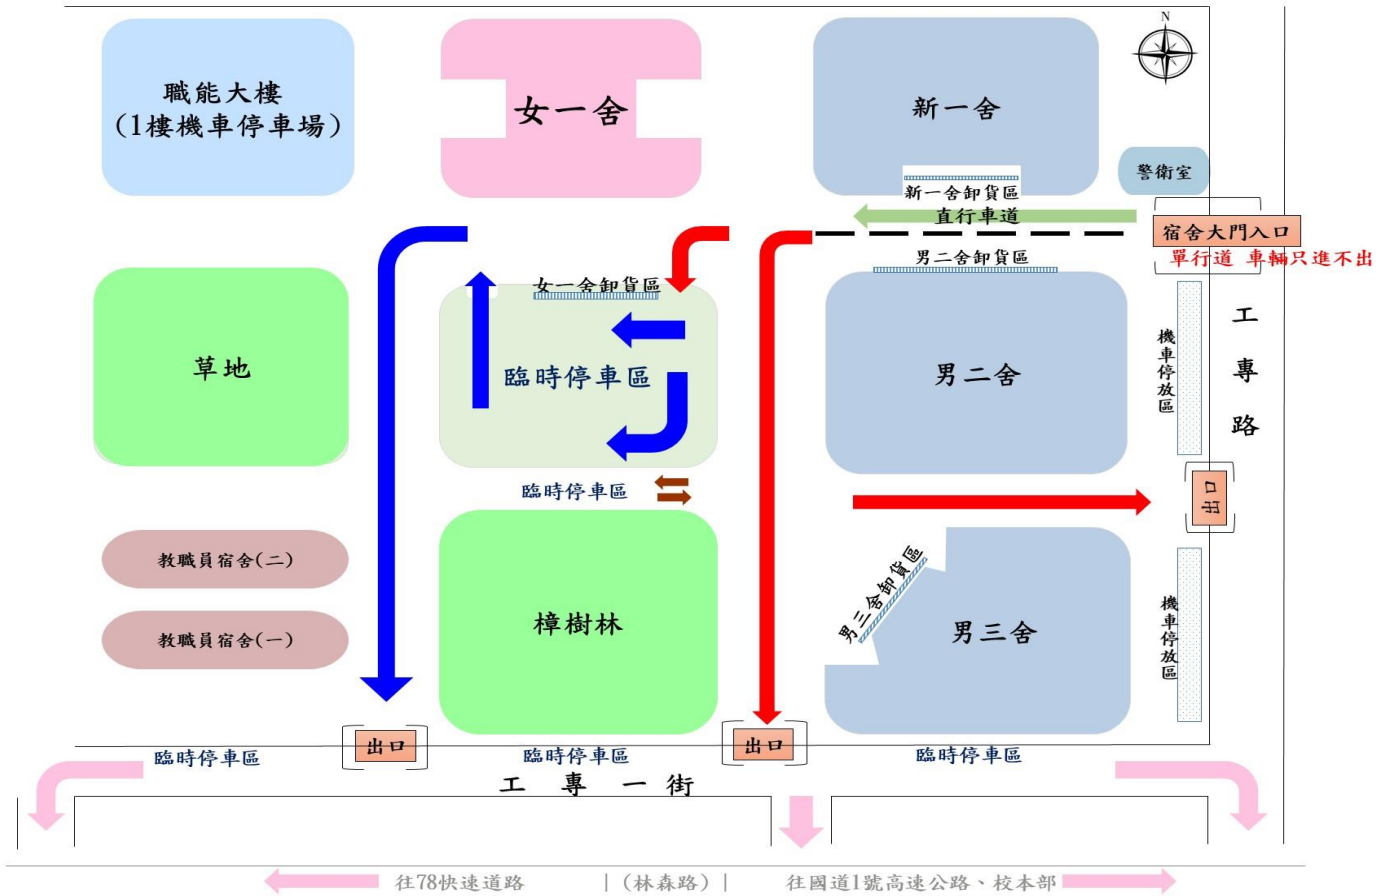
N

職能大樓
(1樓機車停車場)

女一舍

新一舍

警衛室

新一舍卸貨區
直行車道

宿舍大門入口
單行道 車輛只進不出

男二舍卸貨區

女一舍卸貨區

臨時停車區

草地

男二舍

機車停放區

工專路

出口

臨時停車區

教職員宿舍(二)

教職員宿舍(一)

樟樹林

男三舍卸貨區

男三舍

機車停放區

出口

出口

臨時停車區

臨時停車區

臨時停車區

工 專 一 街

往78快速道路 |(林森路)| 往國道1號高速公路、校本部